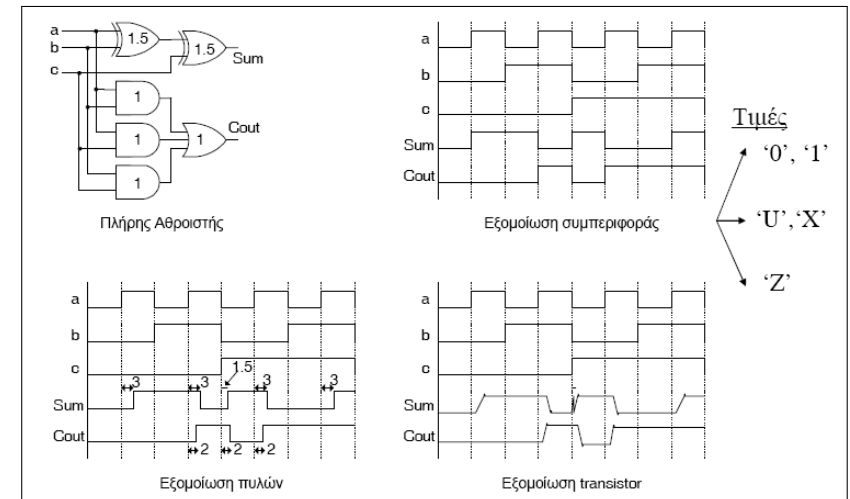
a
b
c
1.5
1.5
Sum
1
1
1
1
Cout

Πλήρης Αθροιστής

a
b
c
Sum
Cout

Εξομοίωση συμπεριφοράς

Τιμές
‘0’, ‘1’
‘U’, ‘X’
‘Z’

a
b
c
1.5
3
3
3
3
Sum
Cout
2
2
2

Εξομοίωση πυλών

a
b
c
Sum
Cout

Εξομοίωση transistor